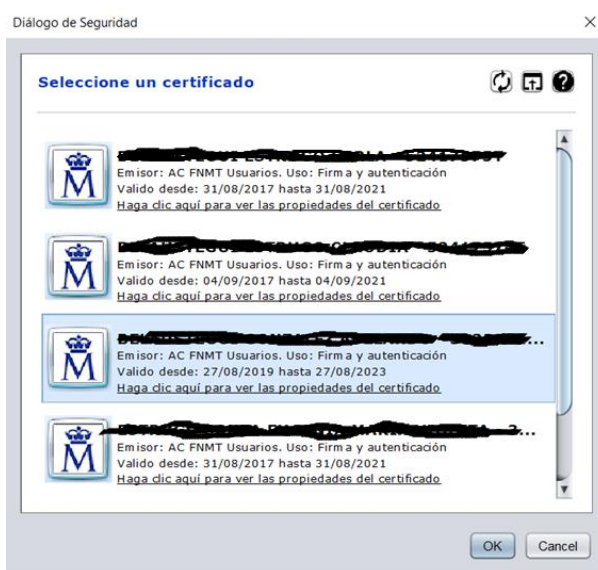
Diálogo de Seguridad

Seleccione un certificado

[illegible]
Emisor: AC FNMT Usuarios. Uso: Firma y autenticación
Valido desde: 31/08/2017 hasta 31/08/2021
Haga clic aquí para ver las propiedades del certificado

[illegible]
Emisor: AC FNMT Usuarios. Uso: Firma y autenticación
Valido desde: 04/09/2017 hasta 04/09/2021
Haga clic aquí para ver las propiedades del certificado

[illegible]...
Emisor: AC FNMT Usuarios. Uso: Firma y autenticación
Valido desde: 27/08/2019 hasta 27/08/2023
Haga clic aquí para ver las propiedades del certificado

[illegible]...
Emisor: AC FNMT Usuarios. Uso: Firma y autenticación
Valido desde: 31/08/2017 hasta 31/08/2021
Haga clic aquí para ver las propiedades del certificado

OK Cancel